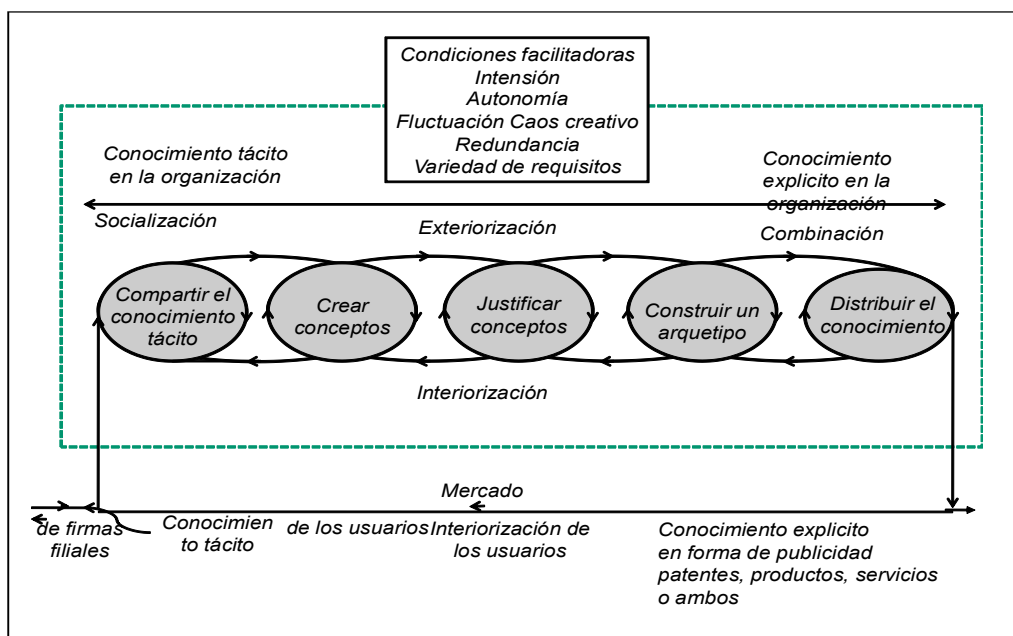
Condiciones facilitadoras
Intensión
Autonomía
Fluctuación Caos creativo
Redundancia
Variedad de requisitos

Conocimiento tácito en la organización

Conocimiento explicito en la organización

Socialización

Exteriorización

Combinación

Compartir el conocimiento tácito

Crear conceptos

Justificar conceptos

Construir un arquetipo

Distribuir el conocimiento

Interiorización

Mercado

de firmas filiales

Conocimien to tácito

de los usuarios

Interiorización de los usuarios

Conocimiento explicito en forma de publicidad patentes, productos, servicios o ambos